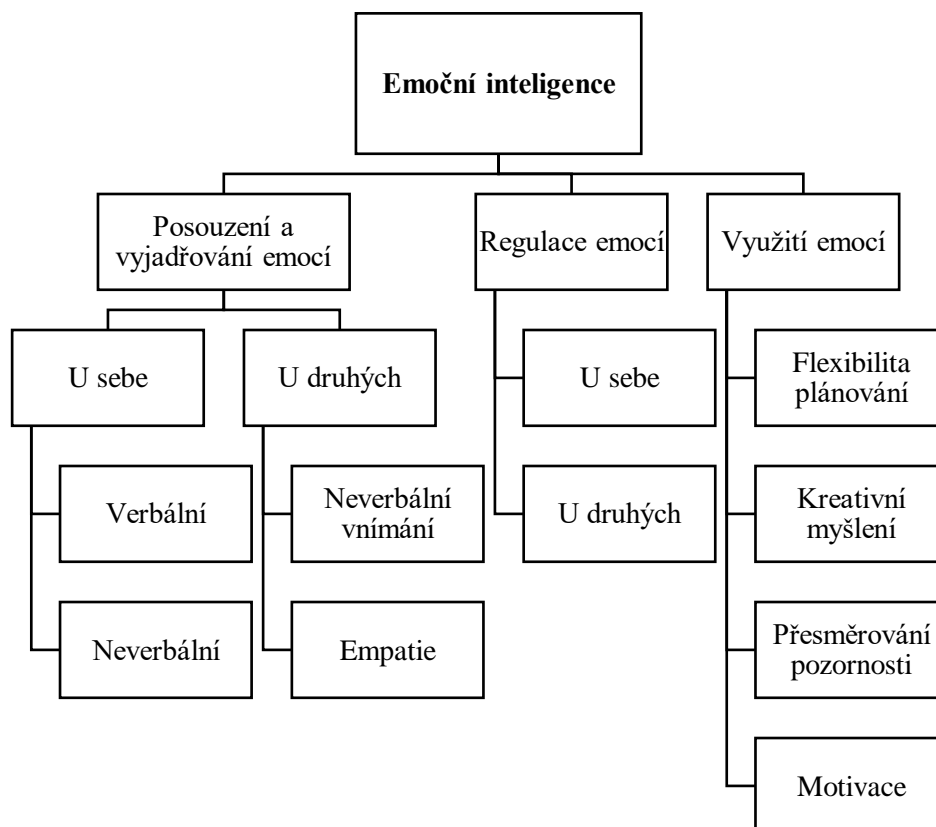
Emoční inteligence

Posouzení a vyjadřování emocí

U sebe

Verbální

Neverbální

U druhých

Neverbální vnímání

Empatie

Regulace emocí

U sebe

U druhých

Využití emocí

Flexibilita plánování

Kreativní myšlení

Přesměrování pozornosti

Motivace